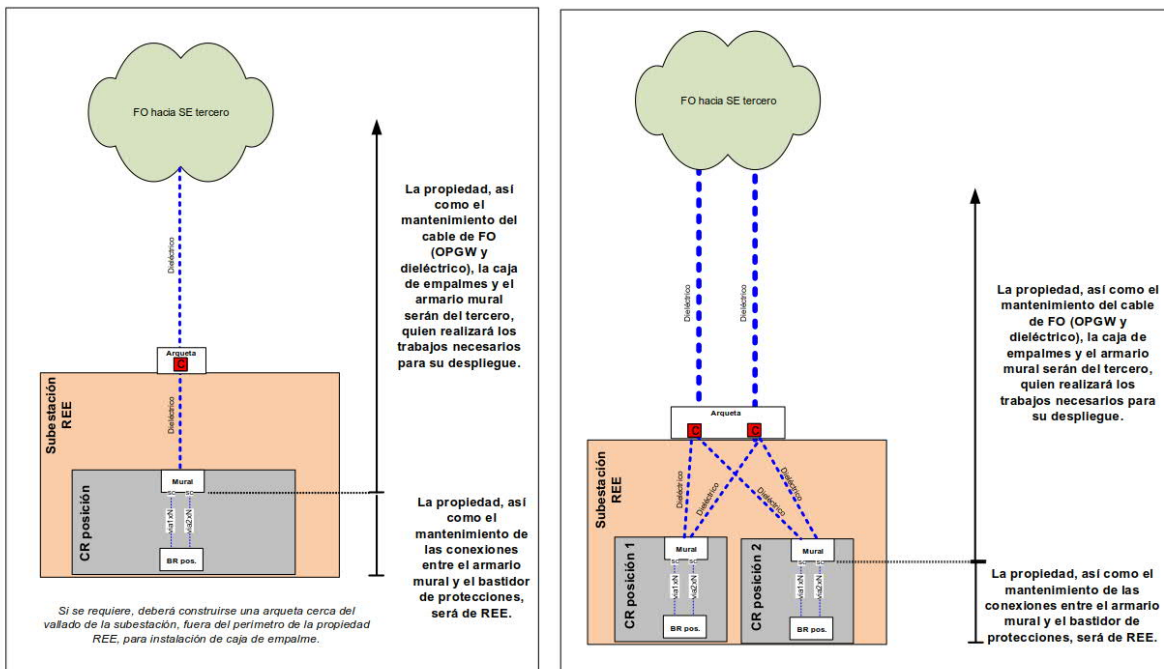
FO hacia SE tercero

Dieléctrico

La propiedad, así como el mantenimiento del cable de FO (OPGW y dieléctrico), la caja de empalmes y el armario mural serán del tercero, quien realizará los trabajos necesarios para su despliegue.

Arqueta

C

Subestación REE

Dieléctrico

CR posición

Mural

SC SC

Vía1xN Vía2xN

BR pos.

La propiedad, así como el mantenimiento de las conexiones entre el armario mural y el bastidor de protecciones, será de REE.

Si se requiere, deberá construirse una arqueta cerca del vallado de la subestación, fuera del perímetro de la propiedad REE, para instalación de caja de empalme.

FO hacia SE tercero

Dieléctrico

Dieléctrico

La propiedad, así como el mantenimiento del cable de FO (OPGW y dieléctrico), la caja de empalmes y el armario mural serán del tercero, quien realizará los trabajos necesarios para su despliegue.

Arqueta

C C

Subestación REE

Dieléctrico

Dieléctrico

Dieléctrico

Dieléctrico

CR posición 1

Mural

SC SC

Vía1xN Vía2xN

BR pos.

CR posición 2

Mural

SC SC

Vía1xN Vía2xN

BR pos.

La propiedad, así como el mantenimiento de las conexiones entre el armario mural y el bastidor de protecciones, será de REE.